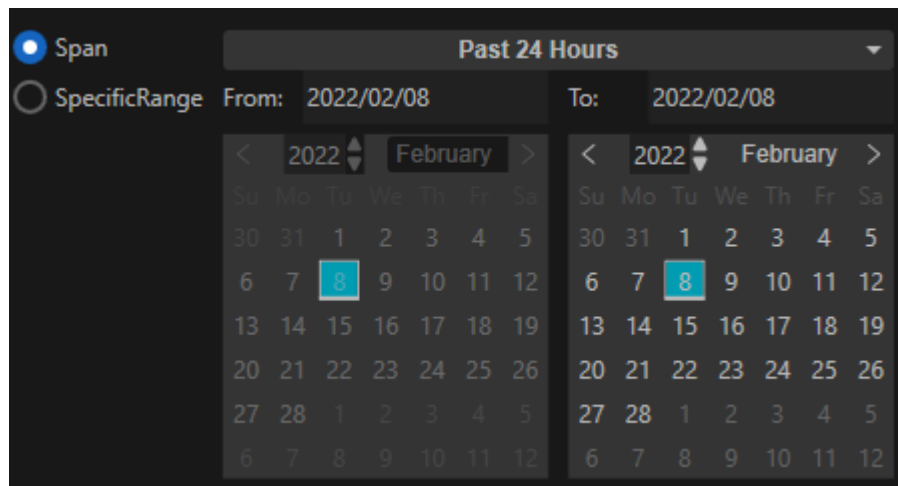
Span
SpecificRange

Past 24 Hours

From: 2022/02/08

To: 2022/02/08

< 2022 February >

| Su | Mo | Tu | We | Th | Fr | Sa |
|---|---|---|---|---|---|---|
| 30 | 31 | 1 | 2 | 3 | 4 | 5 |
| 6 | 7 | 8 | 9 | 10 | 11 | 12 |
| 13 | 14 | 15 | 16 | 17 | 18 | 19 |
| 20 | 21 | 22 | 23 | 24 | 25 | 26 |
| 27 | 28 | 1 | 2 | 3 | 4 | 5 |
| 6 | 7 | 8 | 9 | 10 | 11 | 12 |

< 2022 February >

| Su | Mo | Tu | We | Th | Fr | Sa |
|---|---|---|---|---|---|---|
| 30 | 31 | 1 | 2 | 3 | 4 | 5 |
| 6 | 7 | 8 | 9 | 10 | 11 | 12 |
| 13 | 14 | 15 | 16 | 17 | 18 | 19 |
| 20 | 21 | 22 | 23 | 24 | 25 | 26 |
| 27 | 28 | 1 | 2 | 3 | 4 | 5 |
| 6 | 7 | 8 | 9 | 10 | 11 | 12 |